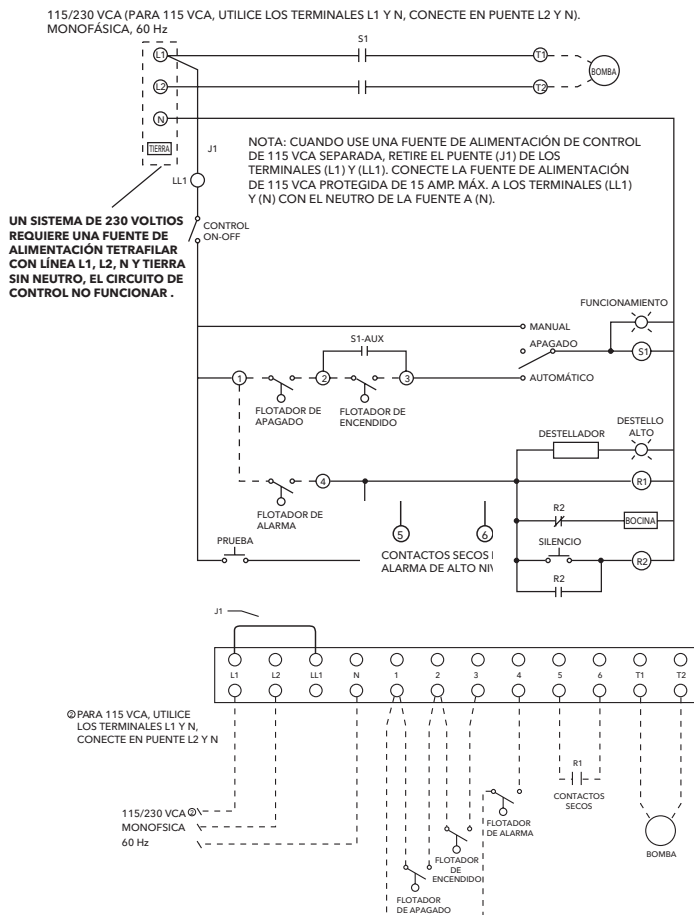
115/230 VCA (PARA 115 VCA, UTILICE LOS TERMINALES L1 Y N, CONECTE EN PUENTE L2 Y N).
MONOFÁSICA, 60 Hz

L1
L2
N
TIERRA
S1
T1
T2
BOMBA
J1
LL1

NOTA: CUANDO USE UNA FUENTE DE ALIMENTACIÓN DE CONTROL DE 115 VCA SEPARADA, RETIRE EL PUENTE (J1) DE LOS TERMINALES (L1) Y (LL1). CONECTE LA FUENTE DE ALIMENTACIÓN DE 115 VCA PROTEGIDA DE 15 AMP. MÁX. A LOS TERMINALES (LL1) Y (N) CON EL NEUTRO DE LA FUENTE A (N).

UN SISTEMA DE 230 VOLTIOS REQUIERE UNA FUENTE DE ALIMENTACIÓN TETRAFILAR CON LÍNEA L1, L2, N Y TIERRA SIN NEUTRO, EL CIRCUITO DE CONTROL NO FUNCIONAR .

CONTROL ON-OFF

FUNCIONAMIENTO
MANUAL
S1-AUX
APAGADO
S1
1
2
3
AUTOMÁTICO
FLOTADOR DE APAGADO
FLOTADOR DE ENCENDIDO
DESTELLADOR
DESTELLO ALTO
4
R1
FLOTADOR DE ALARMA
R2
BOCINA
5
6
PRUEBA
SILENCIO
CONTACTOS SECOS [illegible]
ALARMA DE ALTO NIV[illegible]
R2
R2

J1

| L1 | L2 | LL1 | N | 1 | 2 | 3 | 4 | 5 | 6 | T1 | T2 |
|---|---|---|---|---|---|---|---|---|---|---|---|

② PARA 115 VCA, UTILICE LOS TERMINALES L1 Y N, CONECTE EN PUENTE L2 Y N

R1
CONTACTOS SECOS
FLOTADOR DE ALARMA
115/230 VCA ②
MONOFSICA
60 Hz
FLOTADOR DE ENCENDIDO
BOMBA
FLOTADOR DE APAGADO